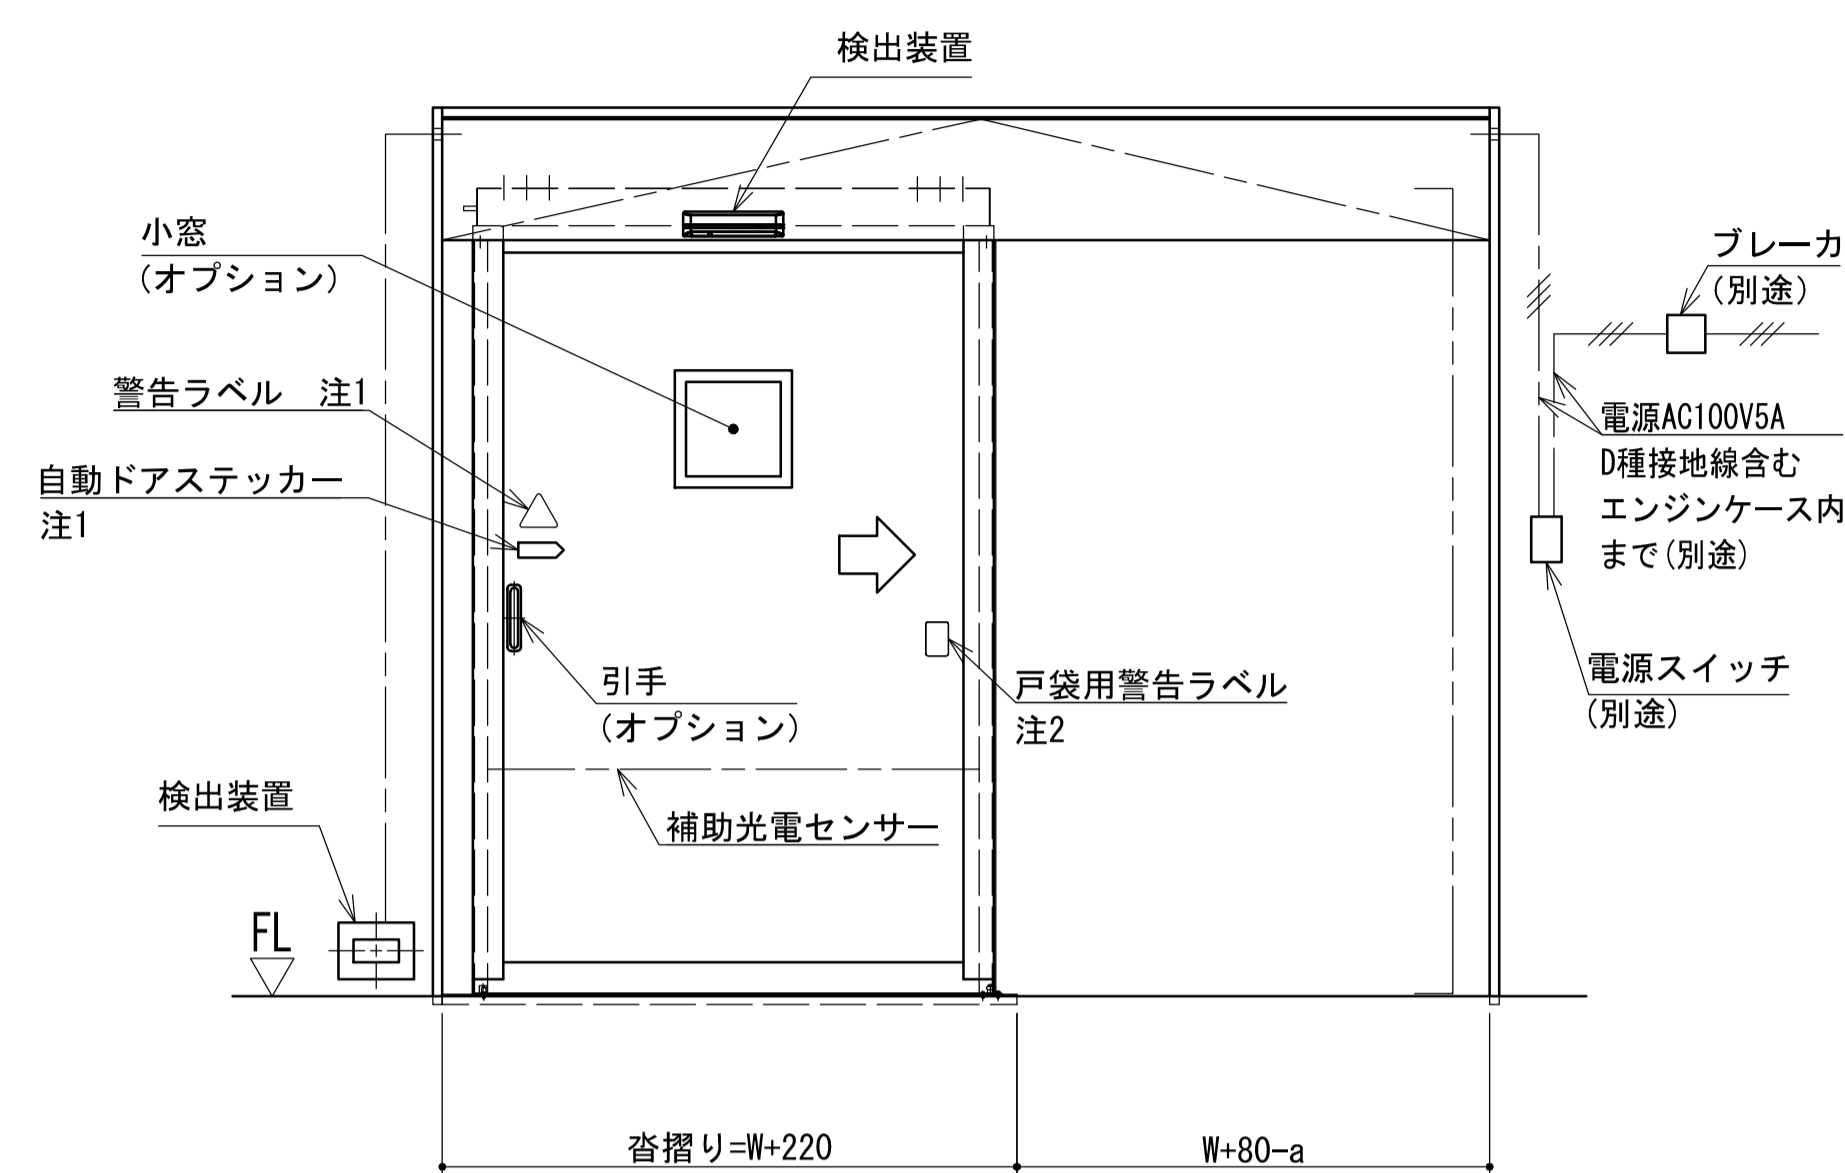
検出装置

小窓
（オプション）

警告ラベル　注1

自動ドアステッカー
注1

ブレーカ
（別途）

電源AC100V5A
D種接地線含む
エンジンケース内
まで（別途）

引手
（オプション）

戸袋用警告ラベル
注2

電源スイッチ
（別途）

検出装置

補助光電センサー

FL

沓摺り=W+220

W+80-a